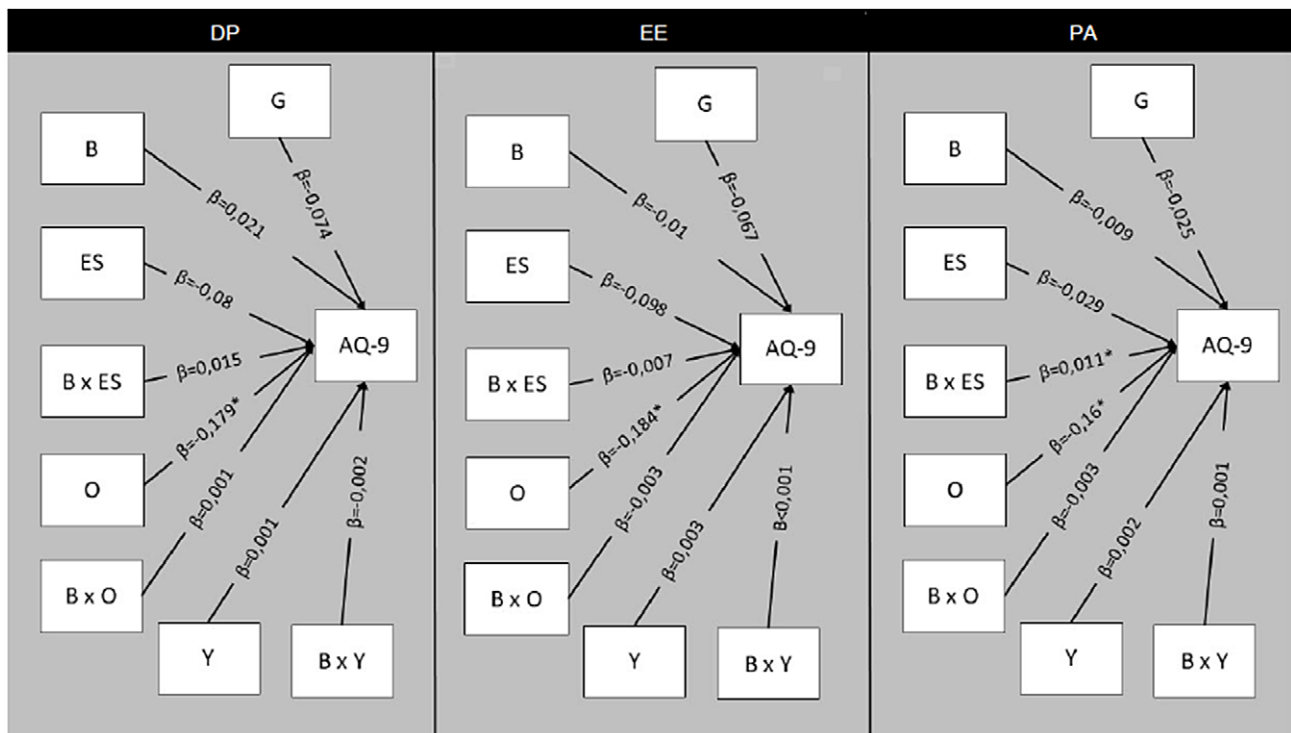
DP

G

B

$\beta$=0,074

$\beta$=0,021

ES

$\beta$=-0,08

AQ-9

B x ES

$\beta$=0,015

$\beta$=-0,179*

O

$\beta$=0,001

$\beta$=-0,002

$\beta$=0,001

B x O

Y

B x Y

EE

G

B

$\beta$=-0,067

$\beta$=-0,01

ES

$\beta$=-0,098

AQ-9

B x ES

$\beta$=-0,007

$\beta$=-0,184*

O

$\beta$=-0,003

$\beta$<0,001

$\beta$=0,003

B x O

Y

B x Y

PA

G

B

$\beta$=-0,025

$\beta$=-0,009

ES

$\beta$=-0,029

AQ-9

B x ES

$\beta$=0,011*

$\beta$=-0,16*

O

$\beta$=-0,003

$\beta$=0,001

$\beta$=0,002

B x O

Y

B x Y